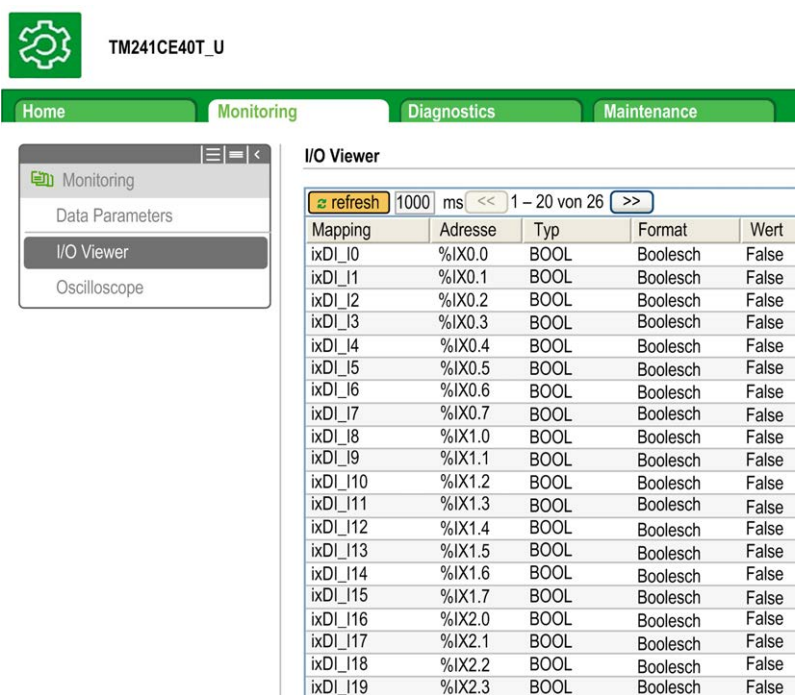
TM241CE40T_U

Home | Monitoring | Diagnostics | Maintenance

Monitoring
Data Parameters
I/O Viewer
Oscilloscope

I/O Viewer

refresh 1000 ms << 1 – 20 von 26 >>

| Mapping | Adresse | Typ | Format | Wert |
|---|---|---|---|---|
| ixDI_I0 | %IX0.0 | BOOL | Boolesch | False |
| ixDI_I1 | %IX0.1 | BOOL | Boolesch | False |
| ixDI_I2 | %IX0.2 | BOOL | Boolesch | False |
| ixDI_I3 | %IX0.3 | BOOL | Boolesch | False |
| ixDI_I4 | %IX0.4 | BOOL | Boolesch | False |
| ixDI_I5 | %IX0.5 | BOOL | Boolesch | False |
| ixDI_I6 | %IX0.6 | BOOL | Boolesch | False |
| ixDI_I7 | %IX0.7 | BOOL | Boolesch | False |
| ixDI_I8 | %IX1.0 | BOOL | Boolesch | False |
| ixDI_I9 | %IX1.1 | BOOL | Boolesch | False |
| ixDI_I10 | %IX1.2 | BOOL | Boolesch | False |
| ixDI_I11 | %IX1.3 | BOOL | Boolesch | False |
| ixDI_I12 | %IX1.4 | BOOL | Boolesch | False |
| ixDI_I13 | %IX1.5 | BOOL | Boolesch | False |
| ixDI_I14 | %IX1.6 | BOOL | Boolesch | False |
| ixDI_I15 | %IX1.7 | BOOL | Boolesch | False |
| ixDI_I16 | %IX2.0 | BOOL | Boolesch | False |
| ixDI_I17 | %IX2.1 | BOOL | Boolesch | False |
| ixDI_I18 | %IX2.2 | BOOL | Boolesch | False |
| ixDI_I19 | %IX2.3 | BOOL | Boolesch | False |